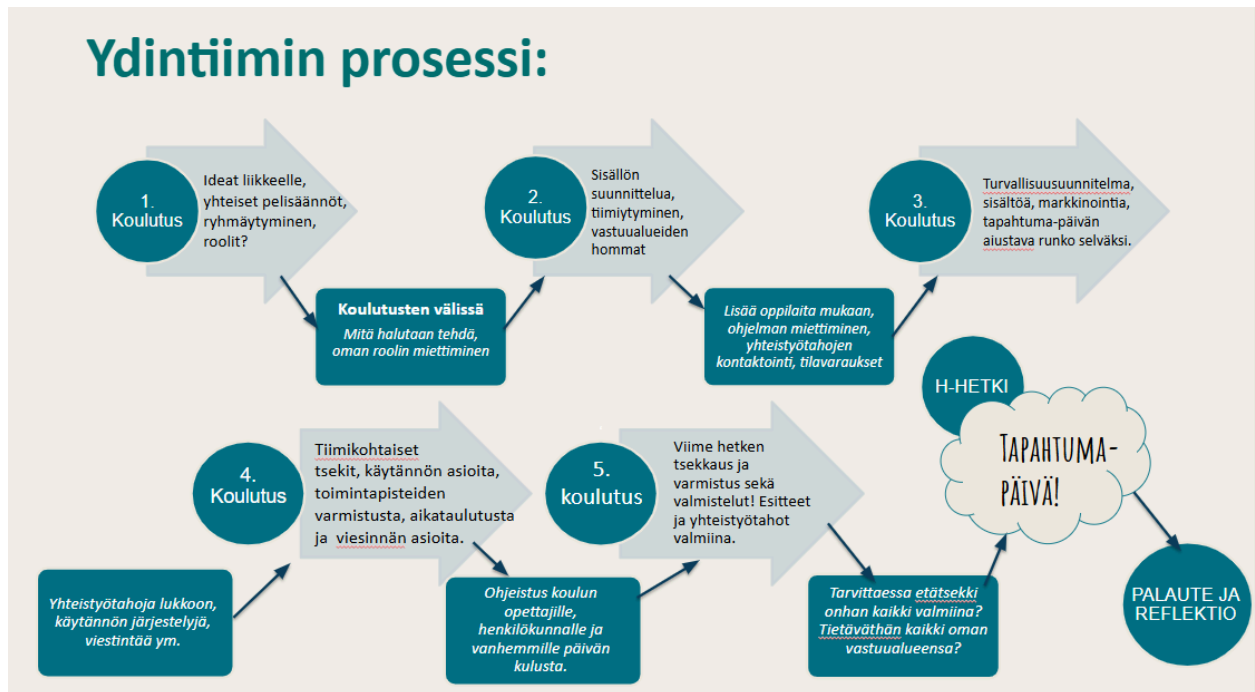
Ydintiimin prosessi:

1. Koulutus

Ideat liikkeelle, yhteiset pelisäännöt, ryhmäytyminen, roolit?

Koulutusten välissä
Mitä halutaan tehdä, oman roolin miettiminen

2. Koulutus

Sisällön suunnittelua, tiimiytyminen, vastuualueiden hommat

Lisää oppilaita mukaan, ohjelman miettiminen, yhteistyötahojen kontaktointi, tilavaraukset

3. Koulutus

Turvallisuusuunnitelma, sisältöä, markkinointia, tapahtuma-päivän alustava runko selväksi.

H-HETKI

TAPAHTUMA-PÄIVÄ!

4. Koulutus

Tiimikohtaiset tsekit, käytännön asioita, toimintapisteiden varmistusta, aikataulutusta ja viesinnän asioita.

Yhteistyötahoja lukkoon, käytännön järjestelyjä, viestintää ym.

5. koulutus

Viime hetken tsekkaus ja varmistus sekä valmistelut! Esitteet ja yhteistyötahot valmiina.

Ohjeistus koulun opettajille, henkilökunnalle ja vanhemmille päivän kulusta.

Tarvittaessa etätsekki onhan kaikki valmiina? Tietäväthän kaikki oman vastuualueensa?

PALAUTE JA REFLEKTIO